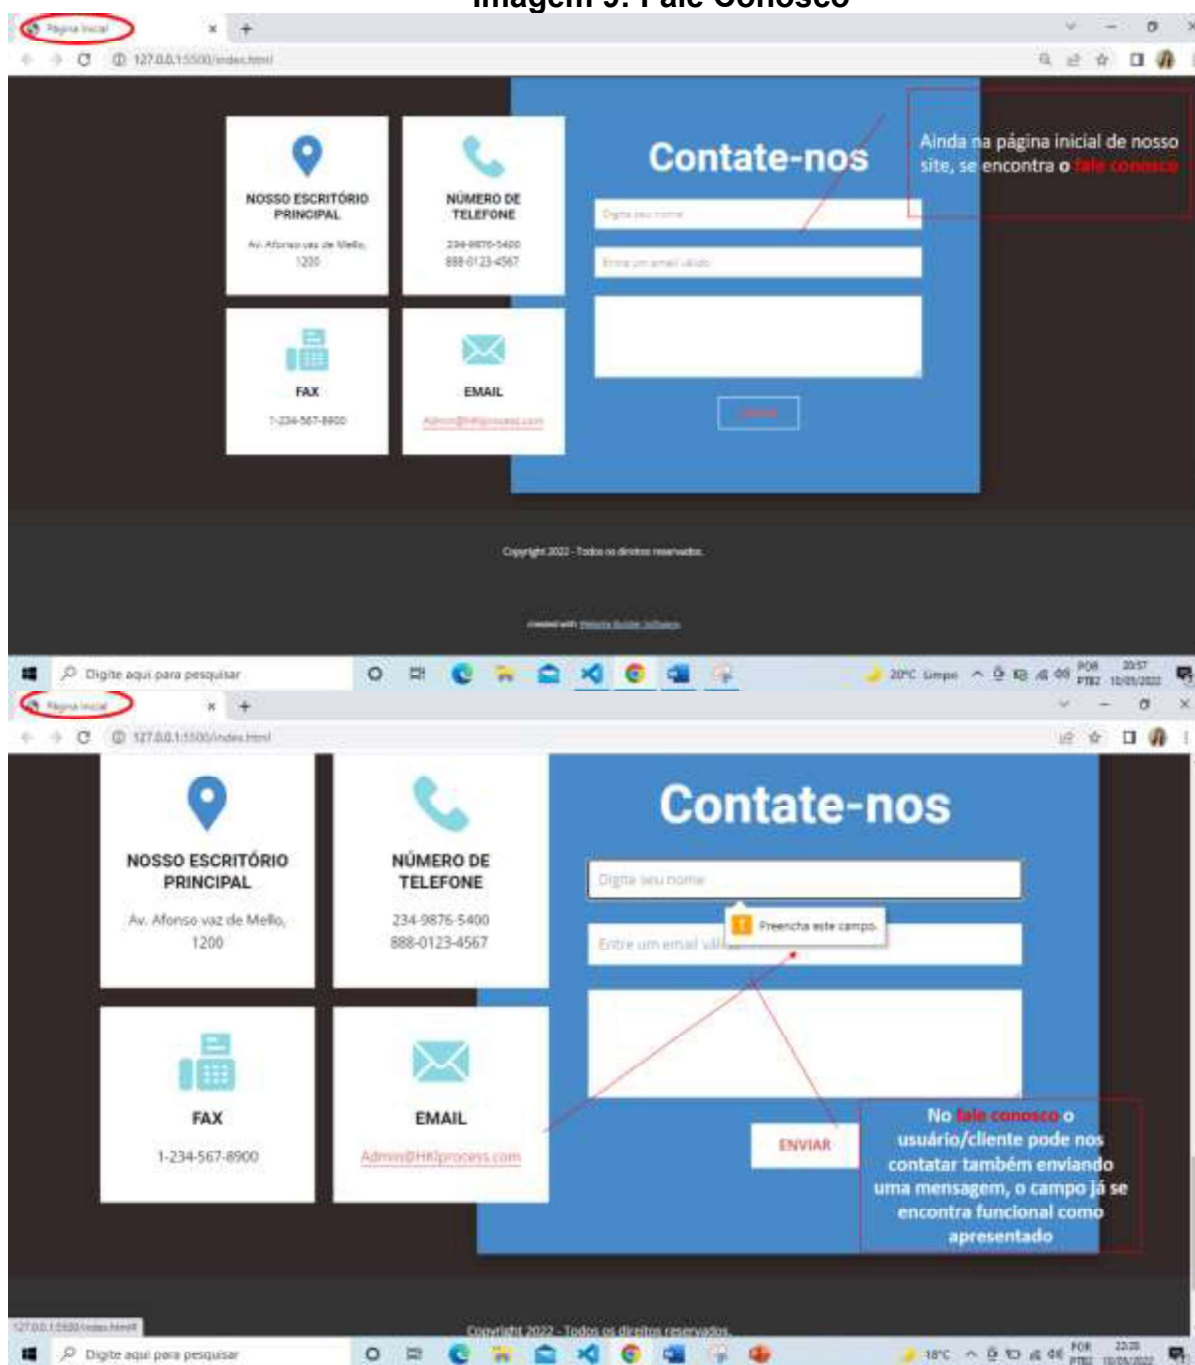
Imagem 5: Fale Conosco

Página Inicial

127.0.0.1:5500/index.html

Contate-nos

Ainda na página inicial de nosso site, se encontra o fale conosco

NOSSO ESCRITÓRIO PRINCIPAL

Av. Afonso vaz de Mello, 1200

NÚMERO DE TELEFONE

234-9876-5400
888-0123-4567

Digite seu nome

Entre um email válido

FAX

1-234-567-8900

EMAIL

Admin@HKIprocess.com

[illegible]

Copyright 2022 - Todos os direitos reservados.

created with Website Builder Software

Digite aqui para pesquisar

20°C Limpo POR PTB2 20:57 10/05/2022

Página Inicial

127.0.0.1:5500/index.html

NOSSO ESCRITÓRIO PRINCIPAL

Av. Afonso vaz de Mello, 1200

NÚMERO DE TELEFONE

234-9876-5400
888-0123-4567

Contate-nos

Digite seu nome

Preencha este campo.

Entre um email válido

FAX

1-234-567-8900

EMAIL

Admin@HKIprocess.com

ENVIAR

No fale conosco o usuário/cliente pode nos contatar também enviando uma mensagem, o campo já se encontra funcional como apresentado

127.0.0.1:5500/index.html#

Copyright 2022 - Todos os direitos reservados.

Digite aqui para pesquisar

18°C POR PTB2 22:28 10/05/2022